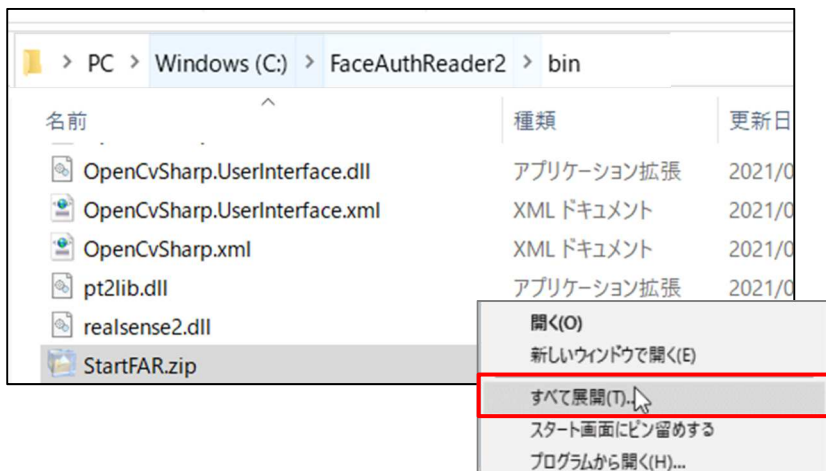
> PC > Windows (C:) > FaceAuthReader2 > bin

| 名前 | 種類 | 更新日 |
|---|---|---|
| OpenCvSharp.UserInterface.dll | アプリケーション拡張 | 2021/0 |
| OpenCvSharp.UserInterface.xml | XML ドキュメント | 2021/0 |
| OpenCvSharp.xml | XML ドキュメント | 2021/0 |
| pt2lib.dll | アプリケーション拡張 | 2021/0 |
| realsense2.dll | | |
| StartFAR.zip | | |

開く(O)
新しいウィンドウで開く(E)
すべて展開(T)...
スタート画面にピン留めする
プログラムから開く(H)...